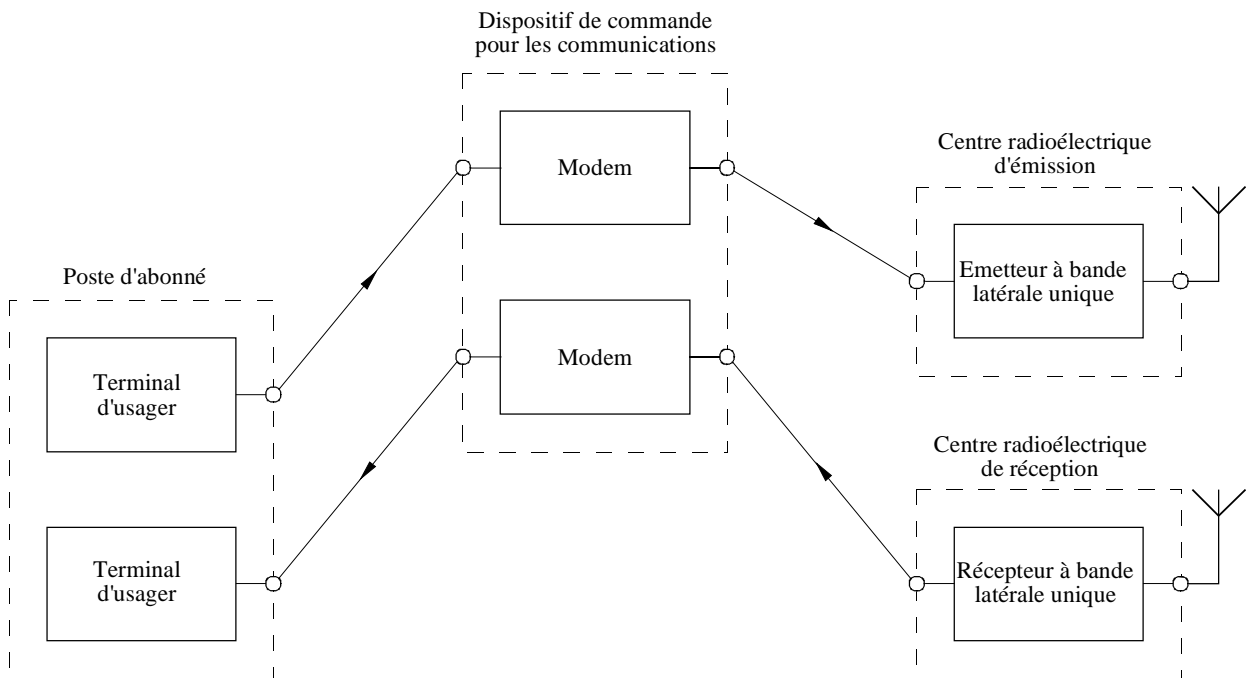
Dispositif de commande pour les communications

Modem

Modem

Centre radioélectrique d'émission

Emetteur à bande latérale unique

Poste d'abonné

Terminal d'usager

Terminal d'usager

Centre radioélectrique de réception

Récepteur à bande latérale unique